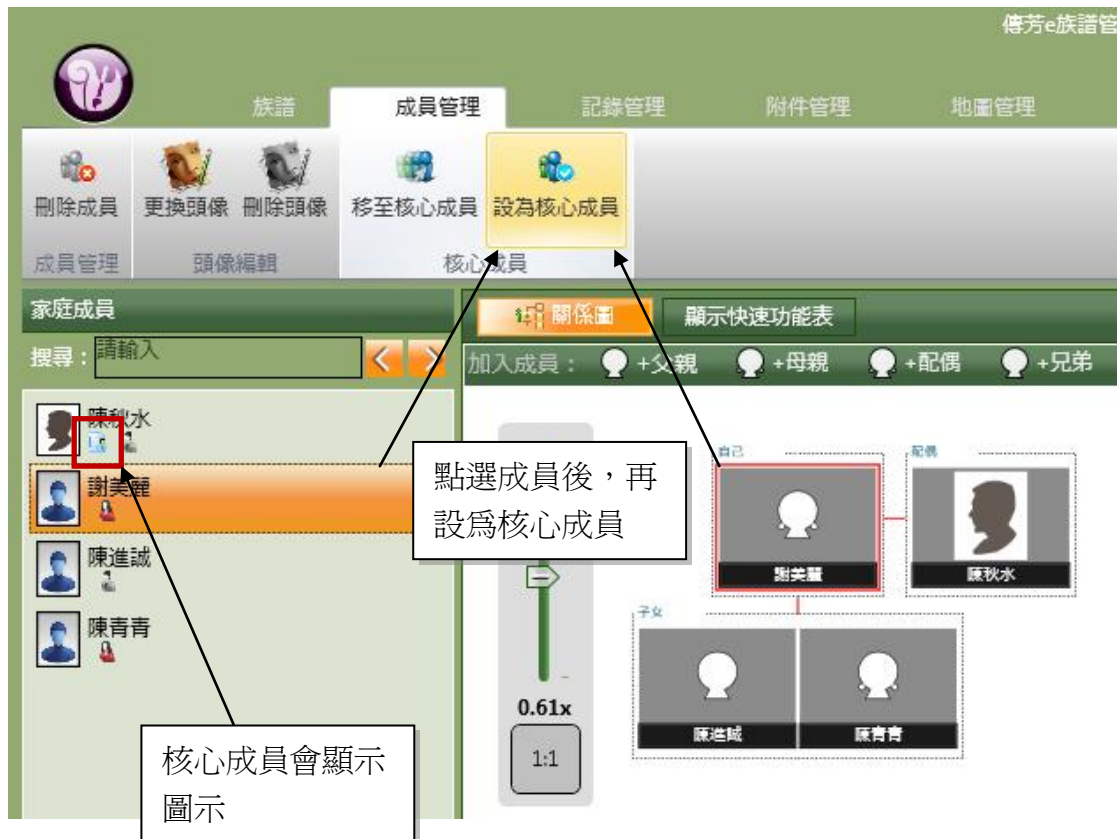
傳芳e族譜管

族譜
成員管理
記錄管理
附件管理
地圖管理

刪除成員
更換頭像
刪除頭像
移至核心成員
設為核心成員

成員管理
頭像編輯
核心成員

家庭成員

搜尋：請輸入

陳秋水

謝美麗

陳進誠

陳青青

關係圖
顯示快速功能表

加入成員：+父親 +母親 +配偶 +兄弟

自己
配偶
謝美麗
陳秋水
子女
陳進誠
陳青青

0.61x
1:1

點選成員後，再設為核心成員

核心成員會顯示圖示